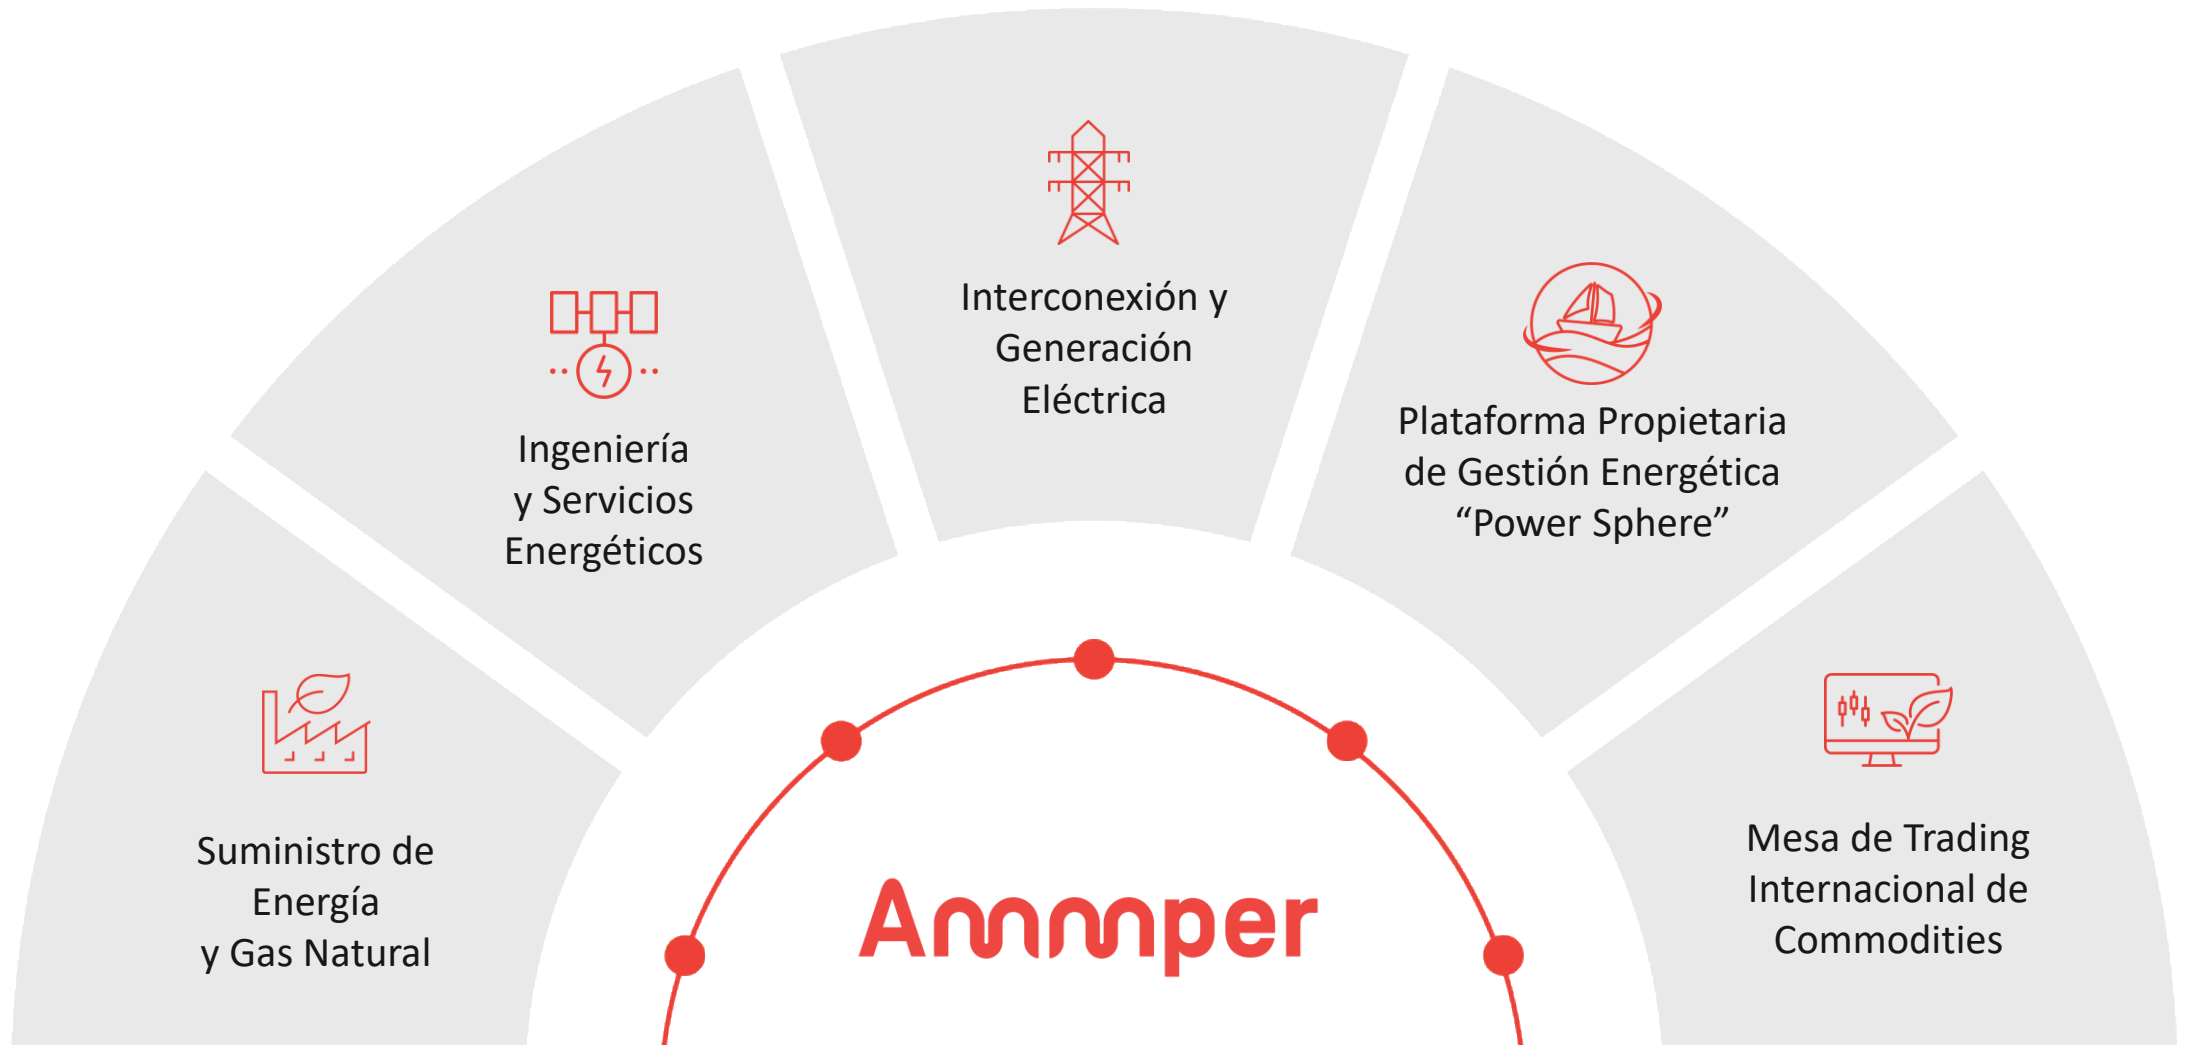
Interconexión y Generación Eléctrica

Ingeniería y Servicios Energéticos

Plataforma Propietaria de Gestión Energética “Power Sphere”

Suministro de Energía y Gas Natural

Ammper

Mesa de Trading Internacional de Commodities